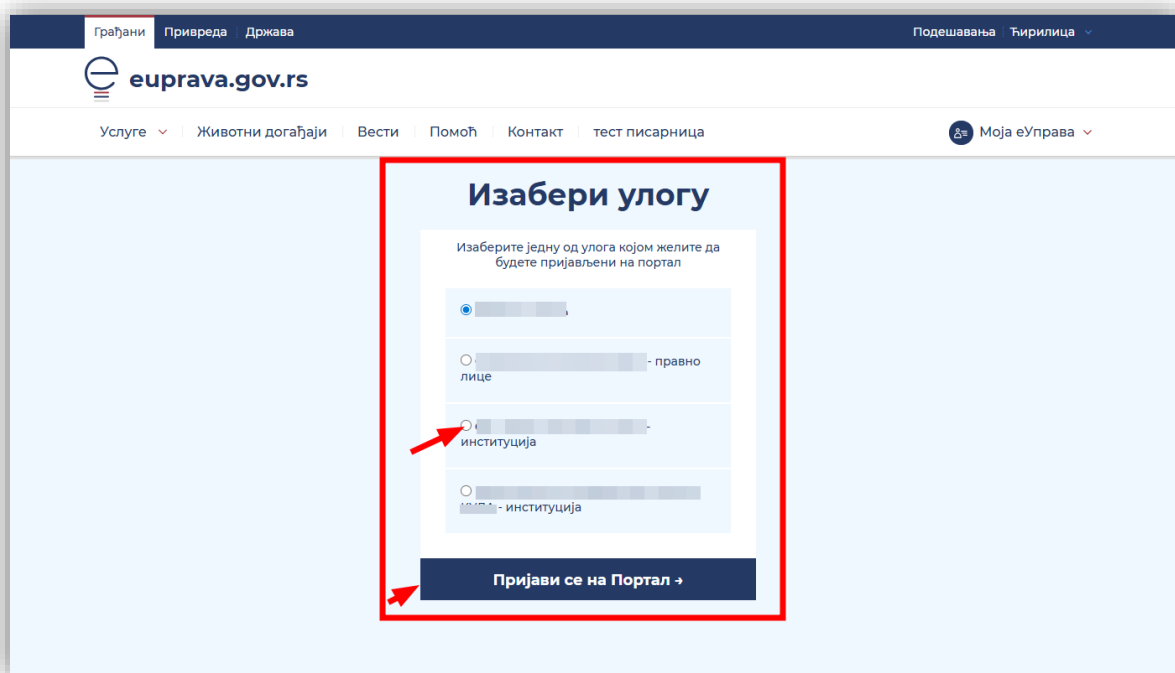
Грађани Привреда Држава

Подешавања Ћирилица

euprava.gov.rs

Услуге Животни догађаји Вести Помоћ Контакт тест писарница

Моја еУправа

Изабери улогу

Изаберите једну од улога којом желите да будете пријављени на портал

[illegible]

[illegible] - правно лице

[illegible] - институција

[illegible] - институција

Пријави се на Портал →